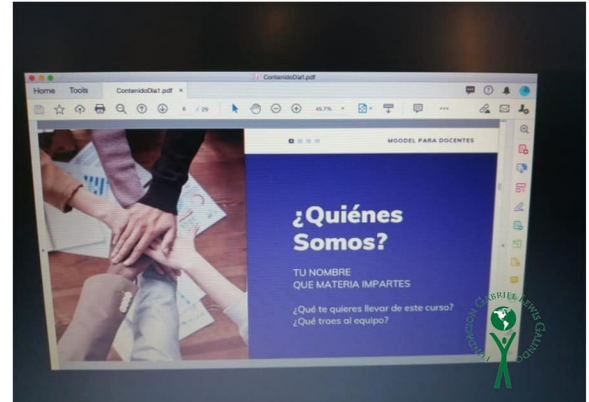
ContenidoDia1.pdf

Home Tools ContenidoDia1.pdf ×

6 / 29 45.7%

MOODEL PARA DOCENTES

¿Quiénes Somos?

TU NOMBRE
QUE MATERIA IMPARTES

¿Qué te quieres llevar de este curso?
¿Qué traes al equipo?

FUNDACIÓN GABRIEL LEWIS GALINDO